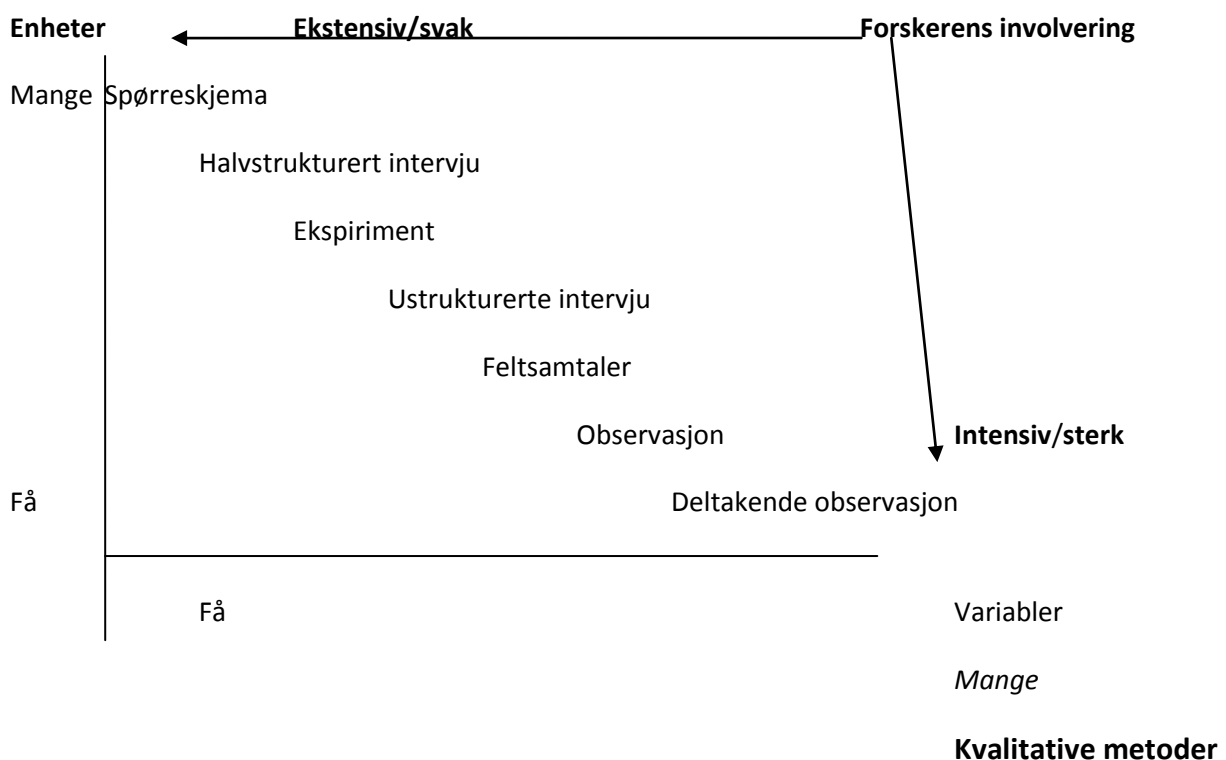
Enheter Ekstensiv/svak Forskerens involvering

Mange Spørreskjema

Halvstrukturert intervju

Ekspiriment

Ustrukturerte intervju

Feltsamtaler

Observasjon Intensiv/sterk

Få Deltakende observasjon

Få Variabler

Mange

Kvalitative metoder